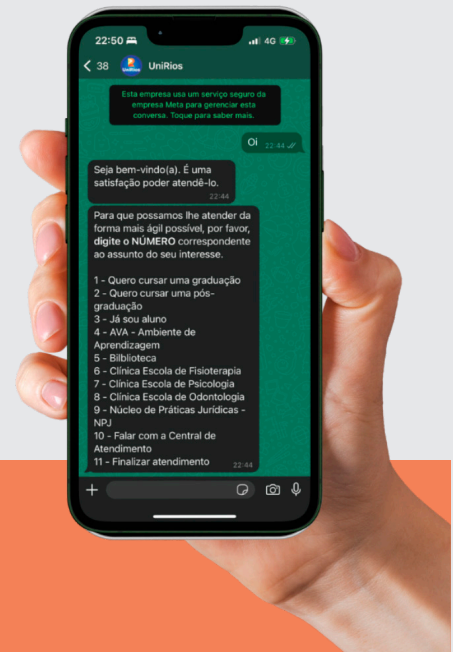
22:50
4G
< 38 UniRios

Esta empresa usa um serviço seguro da empresa Meta para gerenciar esta conversa. Toque para saber mais.

Oi 22:44

Seja bem-vindo(a). É uma satisfação poder atendê-lo. 22:44

Para que possamos lhe atender da forma mais ágil possível, por favor, digite o NÚMERO correspondente ao assunto do seu interesse.

1 - Quero cursar uma graduação
2 - Quero cursar uma pós-graduação
3 - Já sou aluno
4 - AVA - Ambiente de Aprendizagem
5 - Bilblioteca
6 - Clínica Escola de Fisioterapia
7 - Clínica Escola de Psicologia
8 - Clínica Escola de Odontologia
9 - Núcleo de Práticas Jurídicas - NPJ
10 - Falar com a Central de Atendimento
11 - Finalizar atendimento 22:44